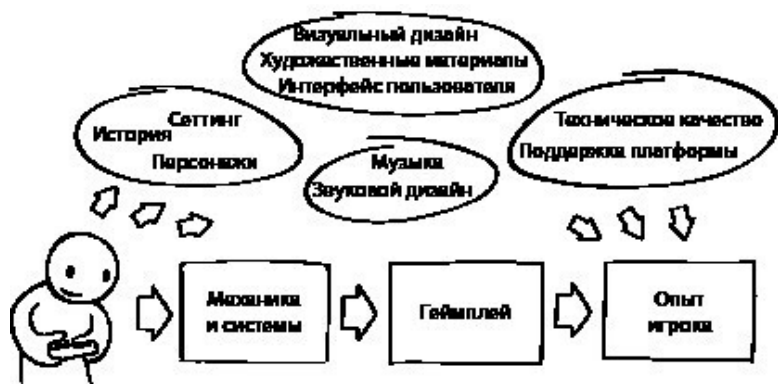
Визуальный дизайн
Художественные материалы
Интерфейс пользователя

Сеттинг
История
Персонажи

Музыка
Звуковой дизайн

Техническое качество
Поддержка платформы

Механика и системы

Геймплей

Опыт игрока